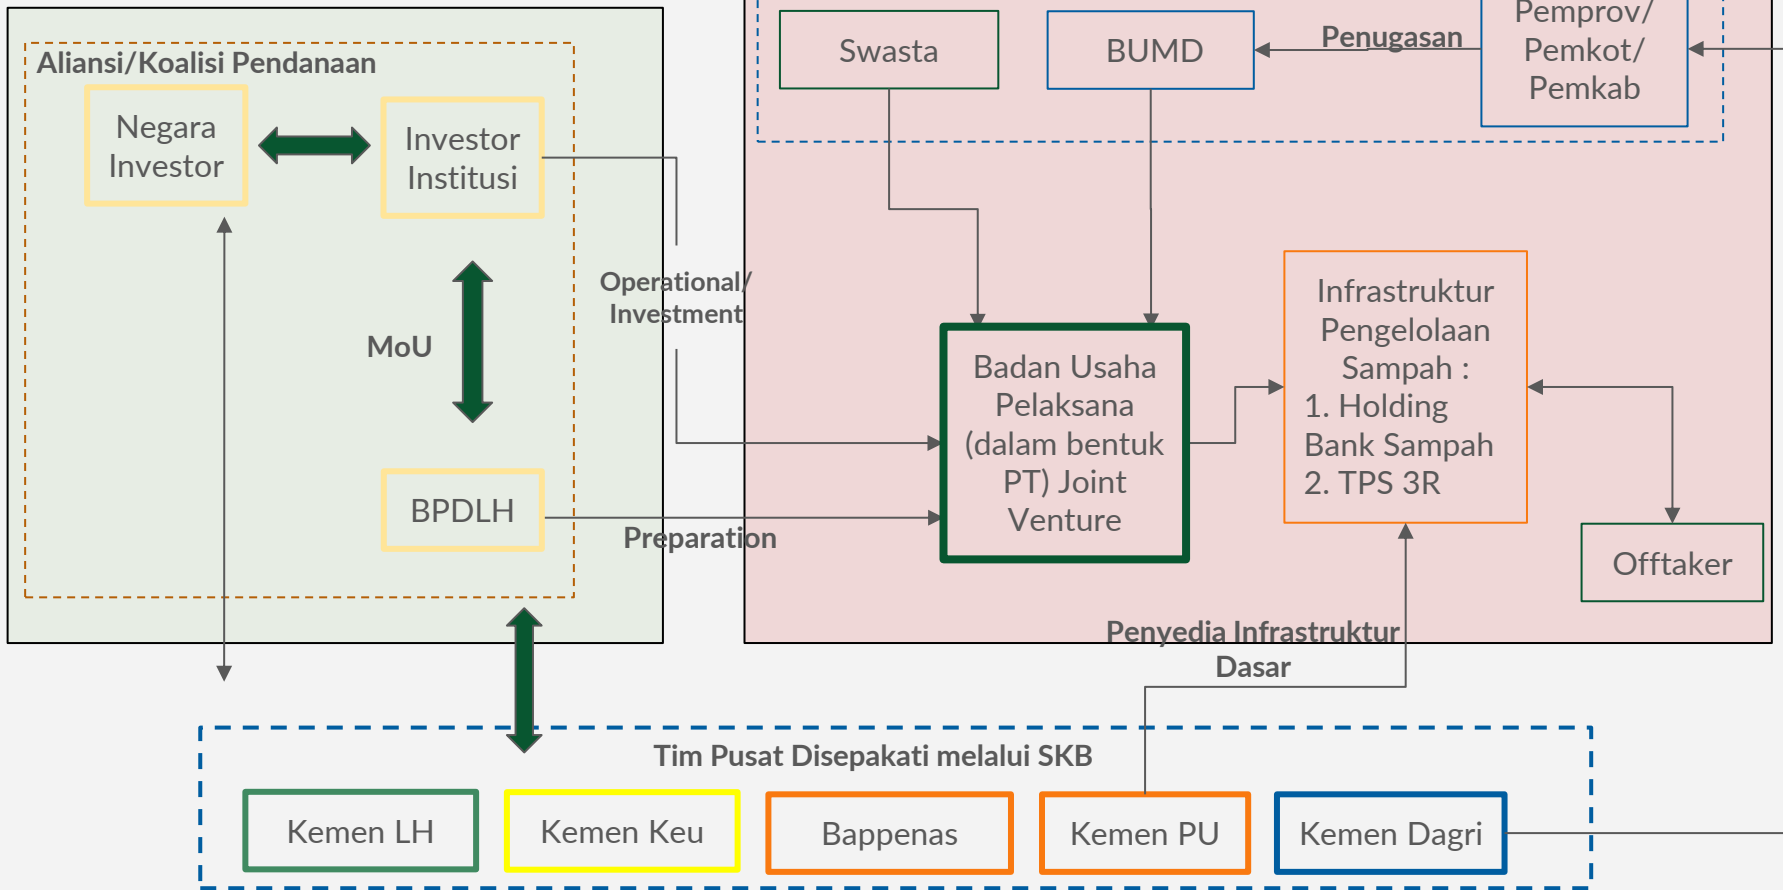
Aliansi/Koalisi Pendanaan

Negara Investor

Investor Institusi

MoU

BPDLH

Operational/ Investment

Preparation

Swasta

BUMD

Penugasan

Pemprov/ Pemkot/ Pemkab

Badan Usaha Pelaksana (dalam bentuk PT) Joint Venture

Infrastruktur Pengelolaan Sampah :
1. Holding Bank Sampah
2. TPS 3R

Offtaker

Penyedia Infrastruktur Dasar

Tim Pusat Disepakati melalui SKB

Kemen LH

Kemen Keu

Bappenas

Kemen PU

Kemen Dagri